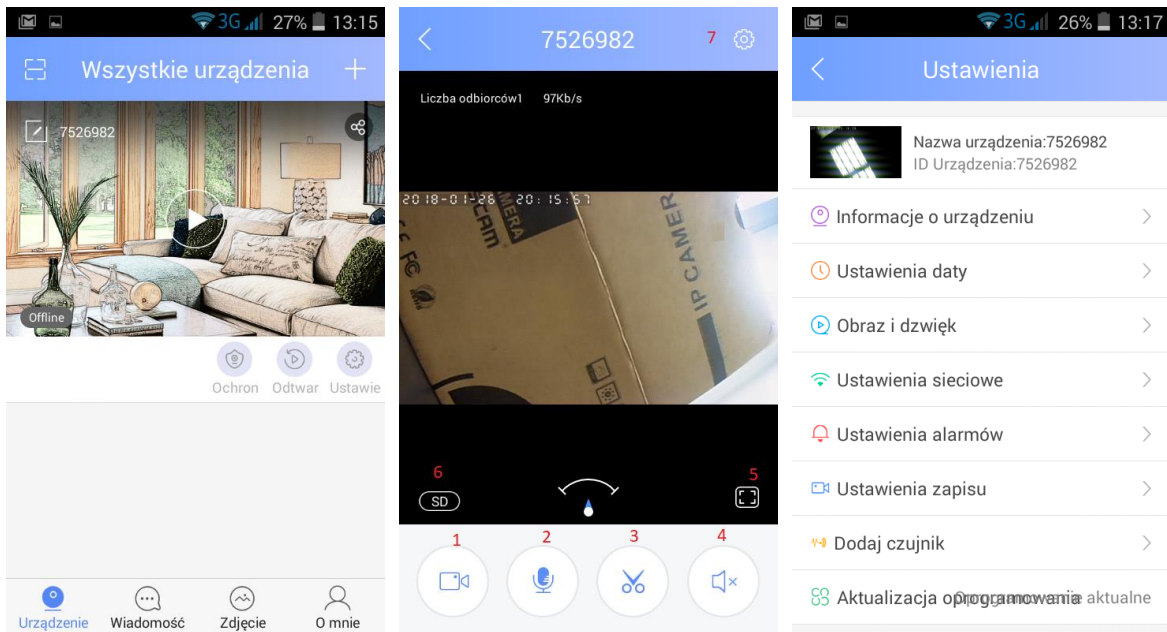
3G 27% 13:15

Wszystkie urządzenia

7526982

Offline

Ochron Odtwar Ustawie

Urządzenie Wiadomość Zdjęcie O mnie

7526982 7

Liczba odbiorców1 97Kb/s

2018-01-26 20:15:51

6 5

SD

1 2 3 4

3G 26% 13:17

Ustawienia

Nazwa urządzenia:7526982
ID Urządzenia:7526982

Informacje o urządzeniu

Ustawienia daty

Obraz i dzwięk

Ustawienia sieciowe

Ustawienia alarmów

Ustawienia zapisu

Dodaj czujnik

Aktualizacja oprogramowania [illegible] aktualne